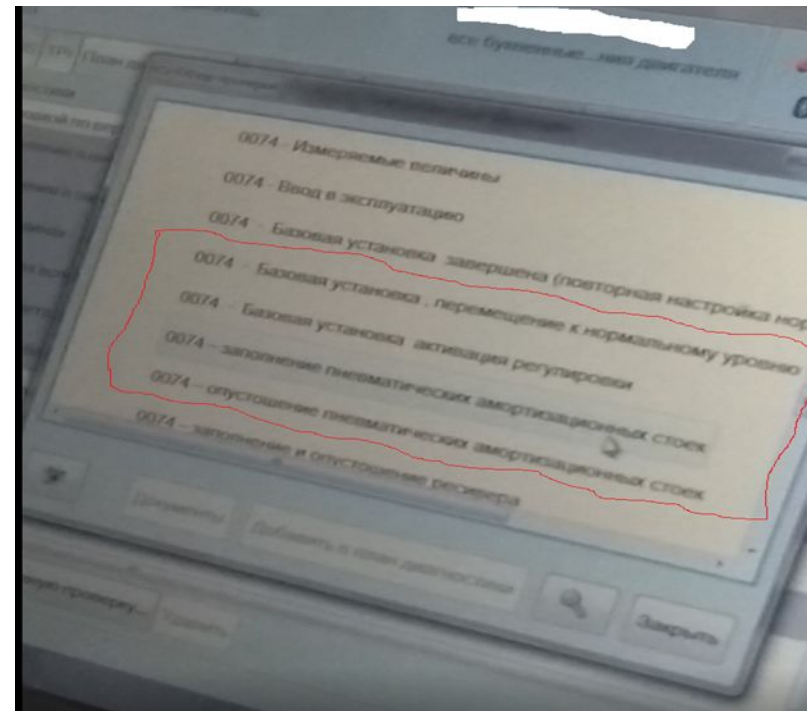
все буквенные...нию двигателя

План

0074 - Измеряемые величины

0074 - Ввод в эксплуатацию

0074 - Базовая установка завершена (повторная настройка нор

0074 - Базовая установка . перемещение к нормальному уровню

0074 - Базовая установка активация регулировки

0074 – заполнение пневматических амортизационных стоек

0074 – опустошение пневматических амортизационных стоек

0074 – заполнение и опустошение ресивера

Документы

Добавить в план диагностики

Закрыть

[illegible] проверку...

Удалить